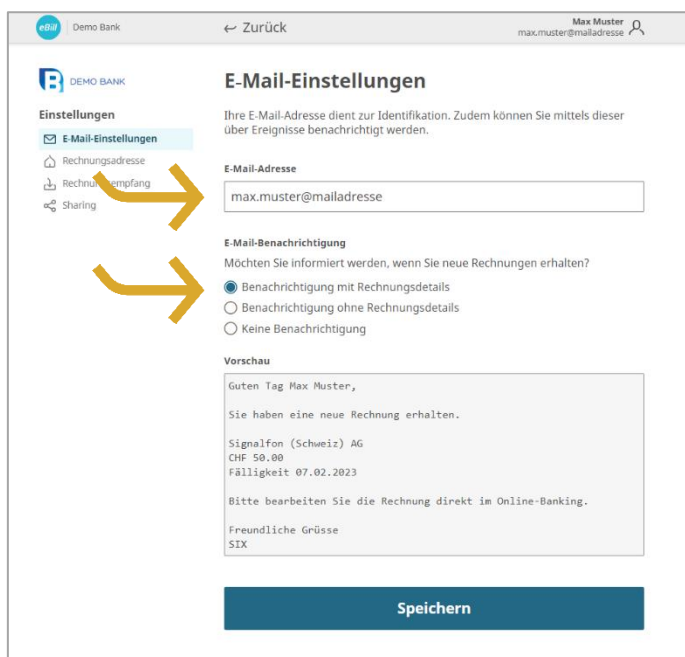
eBill | Demo Bank

← Zurück

Max Muster
max.muster@mailadresse

DEMO BANK

Einstellungen

E-Mail-Einstellungen
Rechnungsadresse
Rechnu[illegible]empfang
Sharing

E-Mail-Einstellungen

Ihre E-Mail-Adresse dient zur Identifikation. Zudem können Sie mittels dieser über Ereignisse benachrichtigt werden.

E-Mail-Adresse

max.muster@mailadresse

E-Mail-Benachrichtigung

Möchten Sie informiert werden, wenn Sie neue Rechnungen erhalten?

Benachrichtigung mit Rechnungsdetails
Benachrichtigung ohne Rechnungsdetails
Keine Benachrichtigung

Vorschau

Guten Tag Max Muster,

Sie haben eine neue Rechnung erhalten.

Signalfon (Schweiz) AG
CHF 50.00
Fälligkeit 07.02.2023

Bitte bearbeiten Sie die Rechnung direkt im Online-Banking.

Freundliche Grüsse
SIX

Speichern